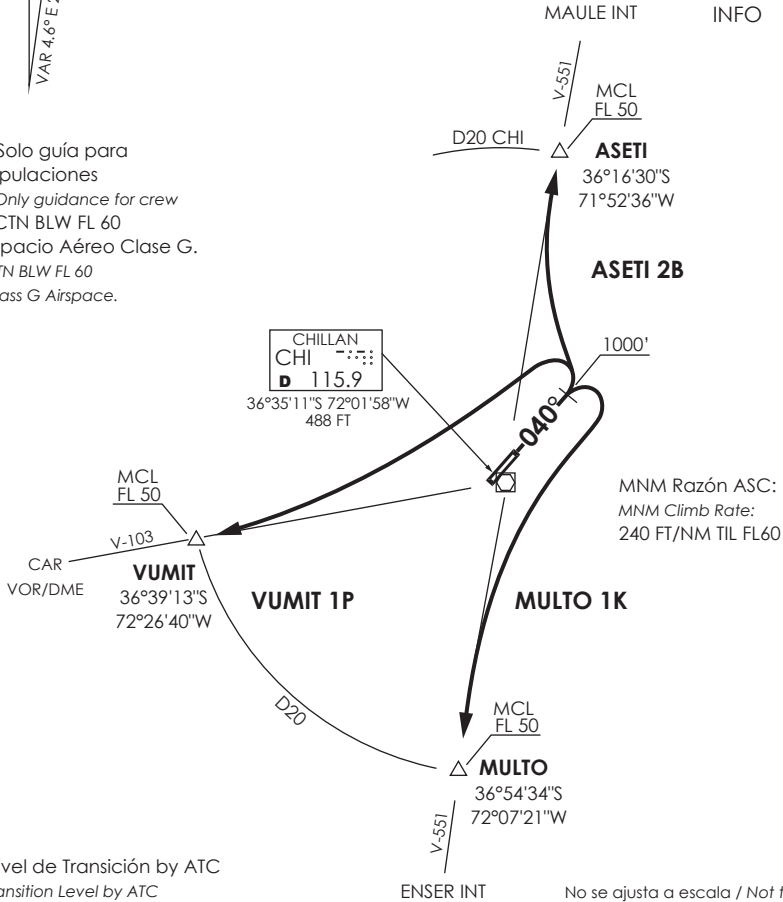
VAR 4.6° E

MAULE INT

INFO

V-551

MCL
FL 50

D20 CHI

ASETI
36°16'30"S
71°52'36"W

Solo guía para
pulaciones
Only guidance for crew
CTN BLW FL 60
pacio Aéreo Clase G.
TN BLW FL 60
ass G Airspace.

ASETI 2B

CHILLAN
CHI
D 115.9
36°35'11"S 72°01'58"W
488 FT

1000'

040°

MNM Razón ASC:
MNM Climb Rate:
240 FT/NM TIL FL60

MCL
FL 50

V-103

CAR
VOR/DME

VUMIT
36°39'13"S
72°26'40"W

VUMIT 1P

MULTO 1K

D20

MCL
FL 50

MULTO
36°54'34"S
72°07'21"W

V-551

vel de Transición by ATC
ansition Level by ATC

ENSER INT

No se ajusta a escala / Not t